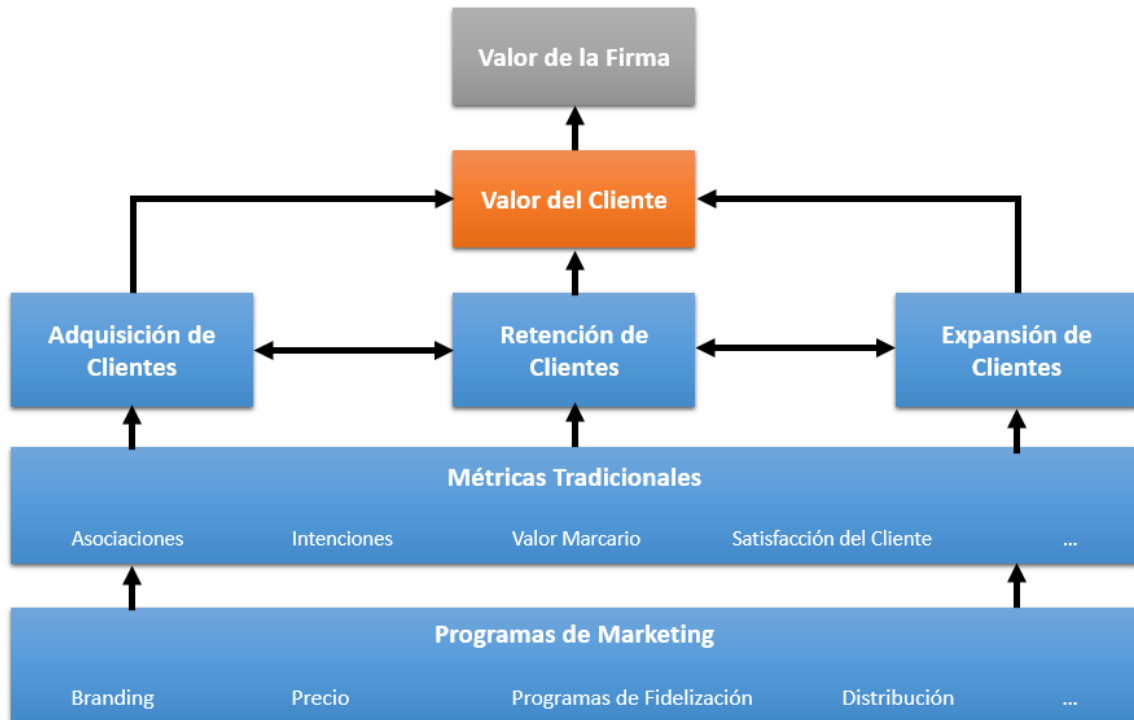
Valor de la Firma

Valor del Cliente

Adquisición de Clientes

Retención de Clientes

Expansión de Clientes

Métricas Tradicionales

Asociaciones Intenciones Valor Marcario Satisfacción del Cliente ...

Programas de Marketing

Branding Precio Programas de Fidelización Distribución ...